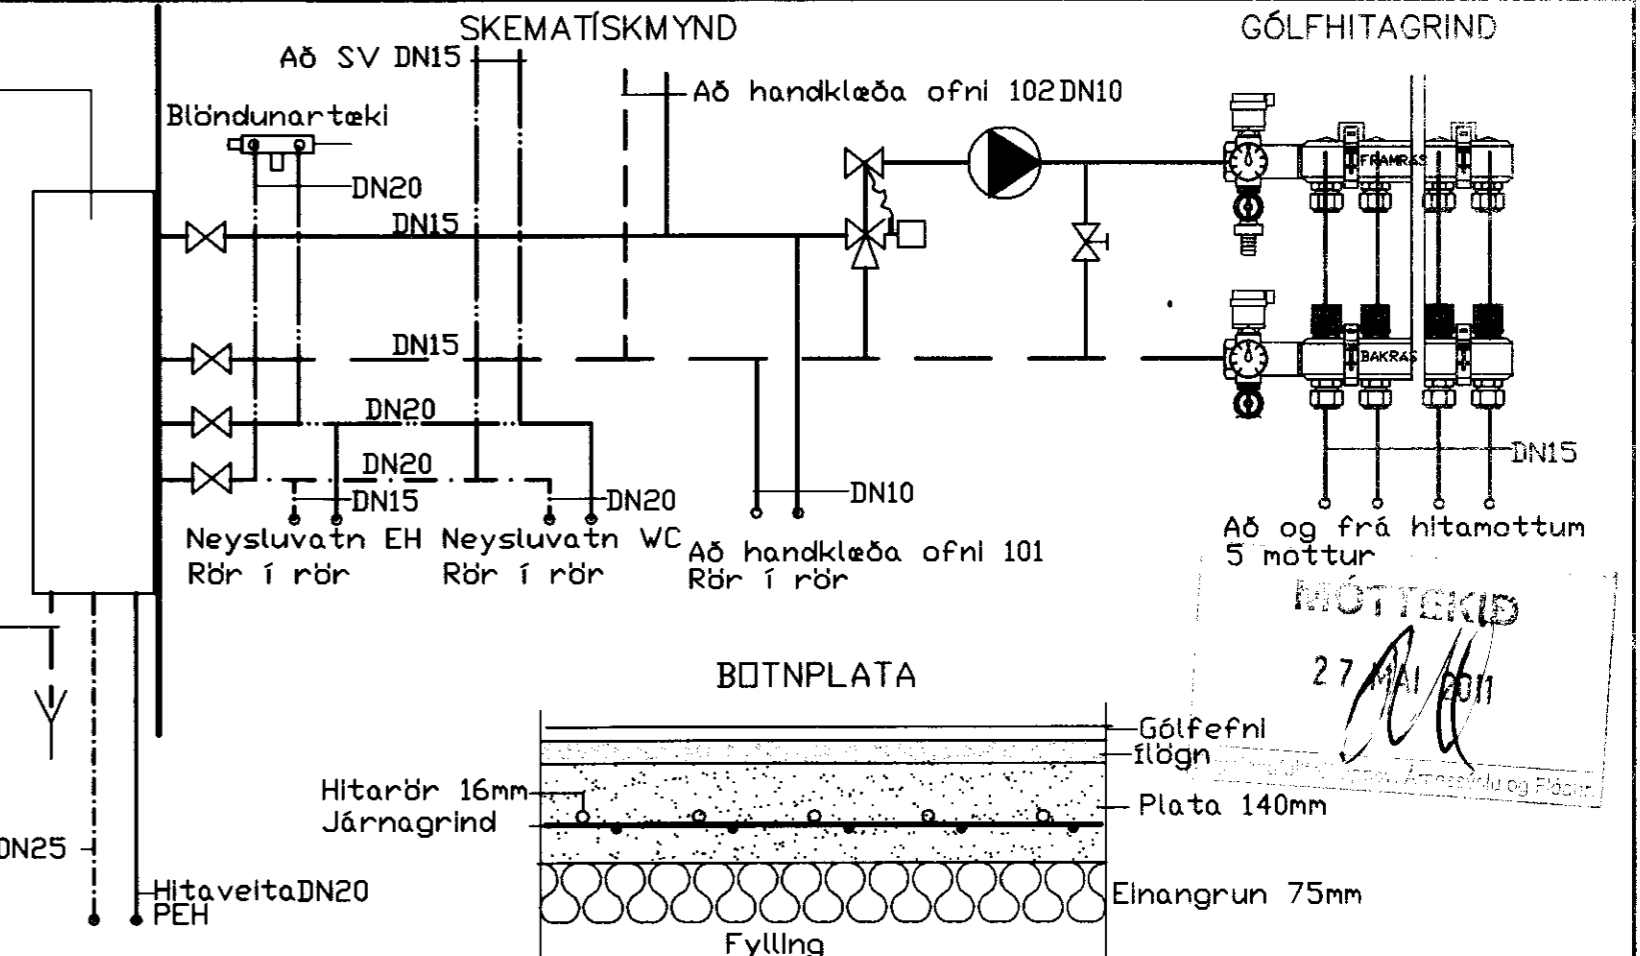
SKEMATÍSKMYND

GÓLFHITAGRIND

Að SV DN15

Að handklæða ofni 102 DN10

Blöndunartæki

DN20

DN15

FRAMRÁS

DN15

BAKRÁS

DN20

DN20

DN15

DN20

DN10

DN15

Neysluvatn EH
Rör í rör

Neysluvatn WC
Rör í rör

Að handklæða ofni 101
Rör í rör

Að og frá hitamottum
5 mottur

MÓTTEKIÐ
27 MAÍ 2011
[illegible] Árnessýslu og Flóa

BOTNPLATA

Gólfefni
flögn
Hitarör 16mm
Járnagrind
Plata 140mm
Einangrun 75mm
Fylling

DN25

HitaveitaDN20
PEH